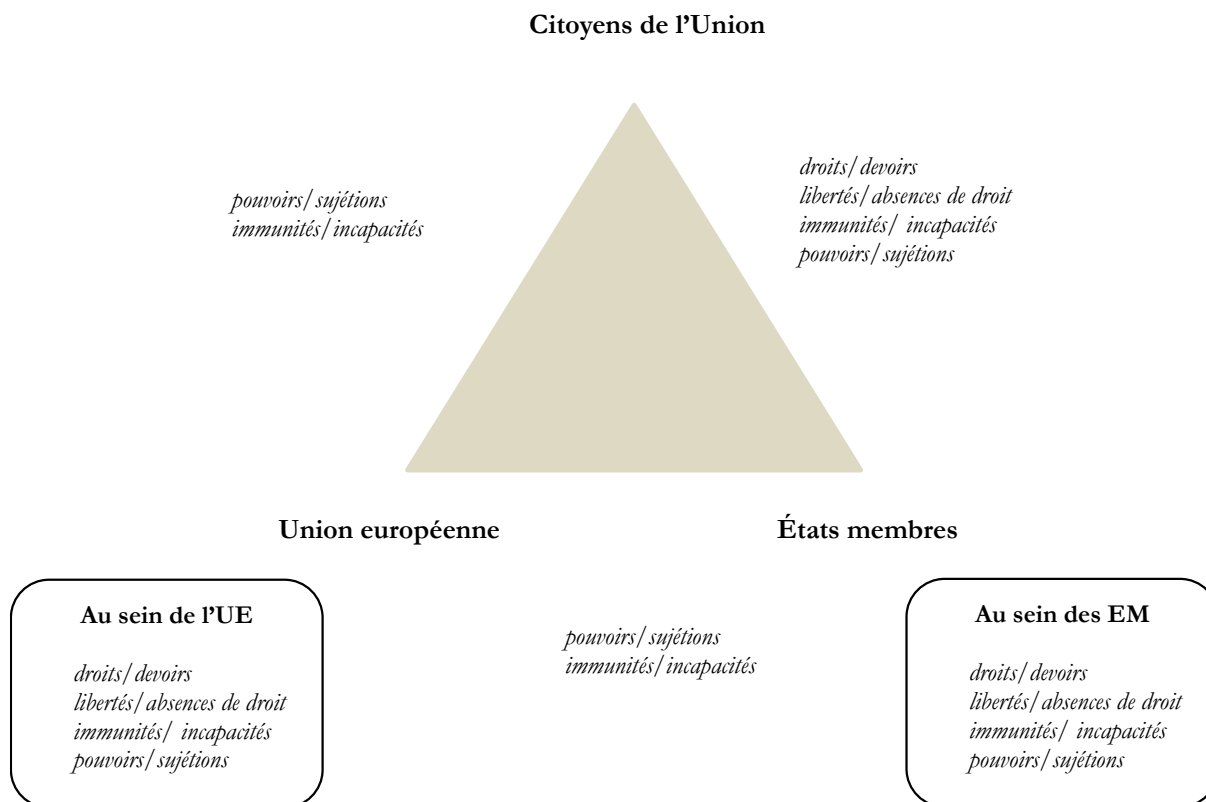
**Citoyens de l'Union**

*pouvoirs/ sujétions*
*immunités/ incapacités*

*droits/ devoirs*
*libertés/ absences de droit*
*immunités/ incapacités*
*pouvoirs/ sujétions*

**Union européenne**

**États membres**

**Au sein de l'UE**

*droits/ devoirs*
*libertés/ absences de droit*
*immunités/ incapacités*
*pouvoirs/ sujétions*

*pouvoirs/ sujétions*
*immunités/ incapacités*

**Au sein des EM**

*droits/ devoirs*
*libertés/ absences de droit*
*immunités/ incapacités*
*pouvoirs/ sujétions*